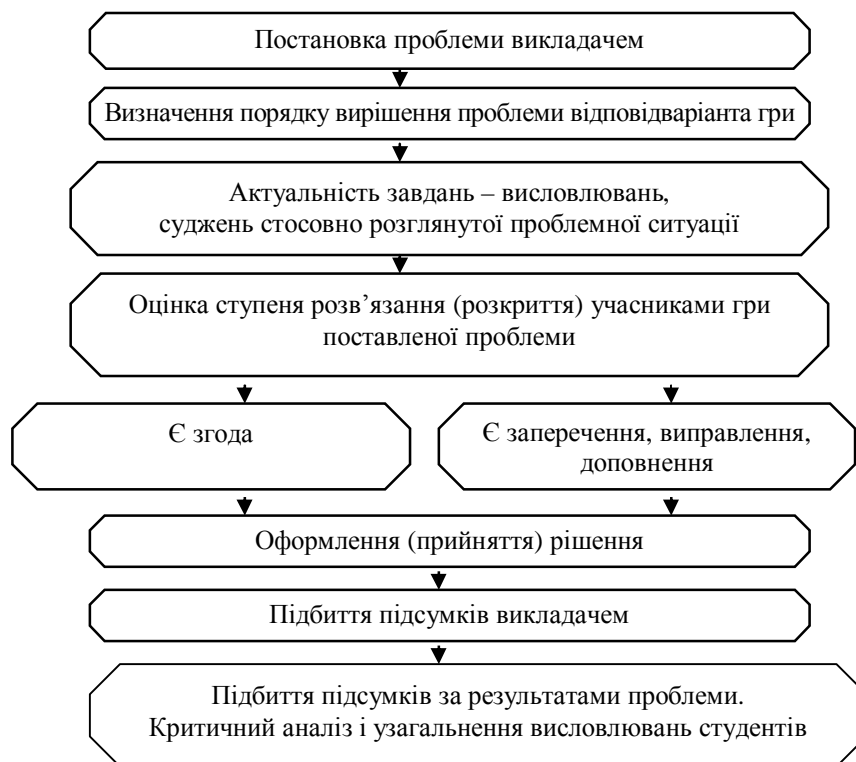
Постановка проблеми викладачем

Визначення порядку вирішення проблеми відповідваріанта гри

Актуальність завдань – висловлювань, суджень стосовно розглянутої проблемної ситуації

Оцінка ступеня розв'язання (розкриття) учасниками гри поставленої проблеми

Є згода

Є заперечення, виправлення, доповнення

Оформлення (прийняття) рішення

Підбиття підсумків викладачем

Підбиття підсумків за результатами проблеми. Критичний аналіз і узагальнення висловлювань студентів